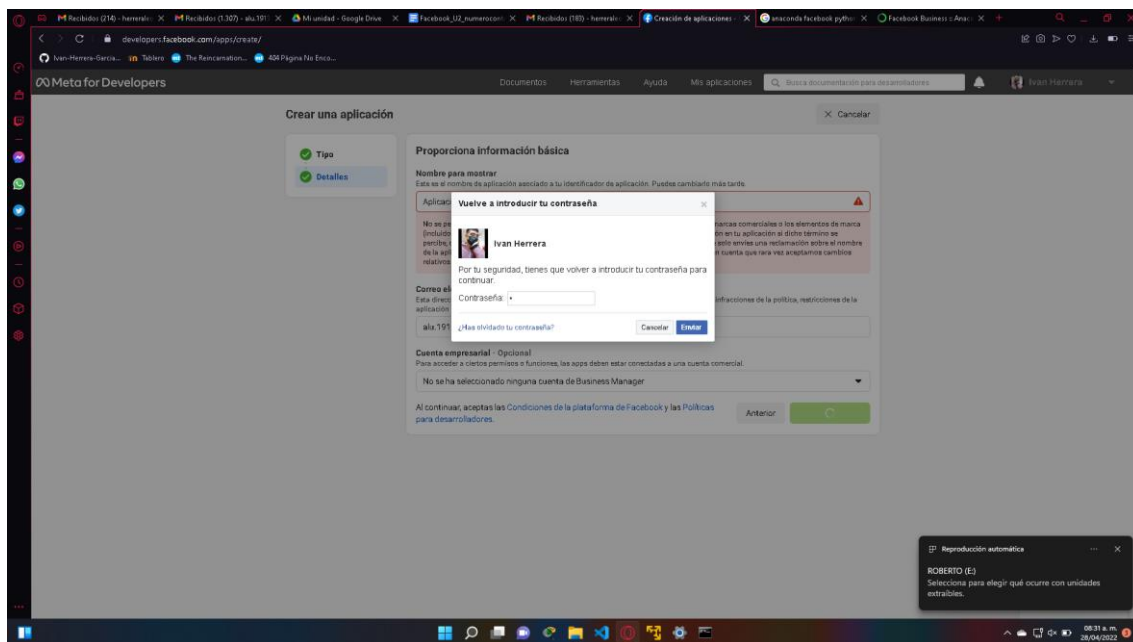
Recibidos (214) - herreraiv | Recibidos (1.307) - alu.191 | Mi unidad - Google Drive | Facebook_U2_numerocon | Recibidos (183) - herreraiv | Creación de aplicaciones | anaconda facebook pytho | Facebook Business : Anac

developers.facebook.com/apps/create/

Ivan-Herrera-Garcia... | Tablero | The Reincarnation... | 404 Página No Enco...

Meta for Developers

Documentos Herramientas Ayuda Mis aplicaciones Busca documentación para desarrolladores Ivan Herrera

Crear una aplicación

× Cancelar

Tipo

Detalles

Proporciona información básica

Nombre para mostrar
Este es el nombre de aplicación asociado a tu identificador de aplicación. Puedes cambiarlo más tarde.

Aplicac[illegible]

No se p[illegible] marcas comerciales o los elementos de marca (incluid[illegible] en tu aplicación si dicho término se percibe, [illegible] solo envíes una reclamación sobre el nombre de la ap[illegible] cuenta que rara vez aceptamos cambios relativos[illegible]

Correo el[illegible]
Esta direc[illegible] infracciones de la política, restricciones de la aplicación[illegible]

alu.191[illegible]

Vuelve a introducir tu contraseña

Ivan Herrera

Por tu seguridad, tienes que volver a introducir tu contraseña para continuar.

Contraseña: •

¿Has olvidado tu contraseña?

Cancelar Enviar

Cuenta empresarial · Opcional
Para acceder a ciertos permisos o funciones, las apps deben estar conectadas a una cuenta comercial.

No se ha seleccionado ninguna cuenta de Business Manager

Al continuar, aceptas las Condiciones de la plataforma de Facebook y las Políticas para desarrolladores.

Anterior

Reproducción automática

ROBERTO (E:)
Selecciona para elegir qué ocurre con unidades extraíbles.

08:31 a. m.
28/04/2022